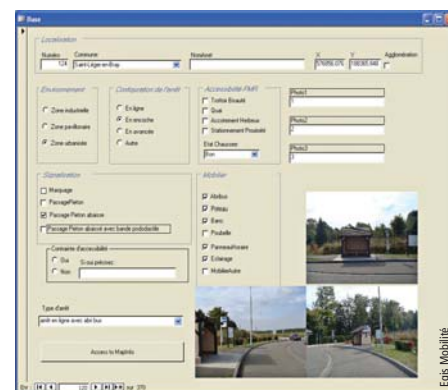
Base

Localisation
Numéro 124 Commune Saint-Léger-en-Bray
Numéro/rue
X 576056,075 Y 1381365,640 Agglomération

Environnement
Zone industrielle
Zone pavillonaire
Zone urbanisée

Configuration de l'arrêt
En ligne
En encoche
En avancée
Autre

Accessibilité PMR
Trottoir Bateau
Quai
Accotement Herbeux
Stationnement Possible
Etat Chaussée
Bon

Photo1
Photo2
Photo3

Signalisation
Marquage
PassagePieton
Passage Pieton abaissé
Passage Pieton abaissé avec bande podotactile

Contrainte d'accessibilité
Oui Si oui précisez
Non

Mobilier
Abribus
Poteau
Banc
Poubelle
PanneauHoraire
Eclairage
MobilierAutre

Type d'arrêt
arrêt en ligne avec abri bus

Accès la Mapinfo

Enr : 120 sur 370

Epis Mobilité